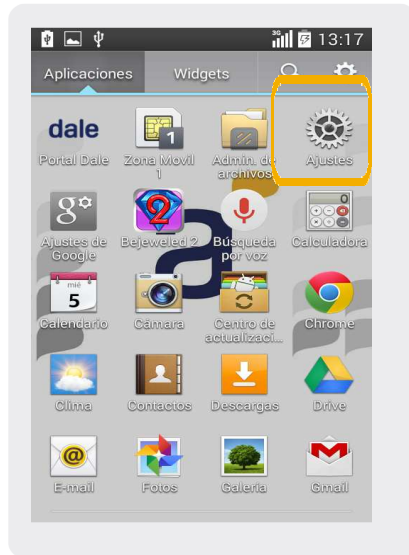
3G 13:17

Aplicaciones Widgets

dale
Portal Dale

1
Zona Movil 1

Admin. de archivos

Ajustes

g
Ajustes de Google

2
Bejeweled 2

Búsqueda por voz

Calculadora

mié
5
Calendario

Cámara

Centro de actualizaci...

Chrome

Clima

Contactos

Descargas

Drive

E-mail

Fotos

Galería

Gmail